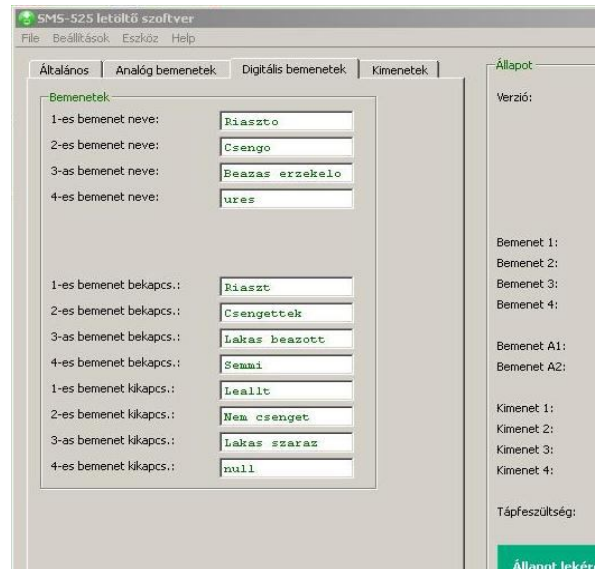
SMS-525 letöltő szoftver
File Beállítások Eszköz Help

Általános | Analóg bemenetek | Digitális bemenetek | Kimenetek

Bemenetek
1-es bemenet neve: Riaszto
2-es bemenet neve: Csengo
3-as bemenet neve: Beazas erzekelo
4-es bemenet neve: ures

1-es bemenet bekapcs.: Riaszt
2-es bemenet bekapcs.: Csengettek
3-as bemenet bekapcs.: Lakas beazott
4-es bemenet bekapcs.: Semmi
1-es bemenet kikapcs.: Leallt
2-es bemenet kikapcs.: Nem csenget
3-as bemenet kikapcs.: Lakas szaraz
4-es bemenet kikapcs.: null

Állapot
Verzió:

Bemenet 1:
Bemenet 2:
Bemenet 3:
Bemenet 4:

Bemenet A1:
Bemenet A2:

Kimenet 1:
Kimenet 2:
Kimenet 3:
Kimenet 4:

Tápfeszültség:

Állapot lekér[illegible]